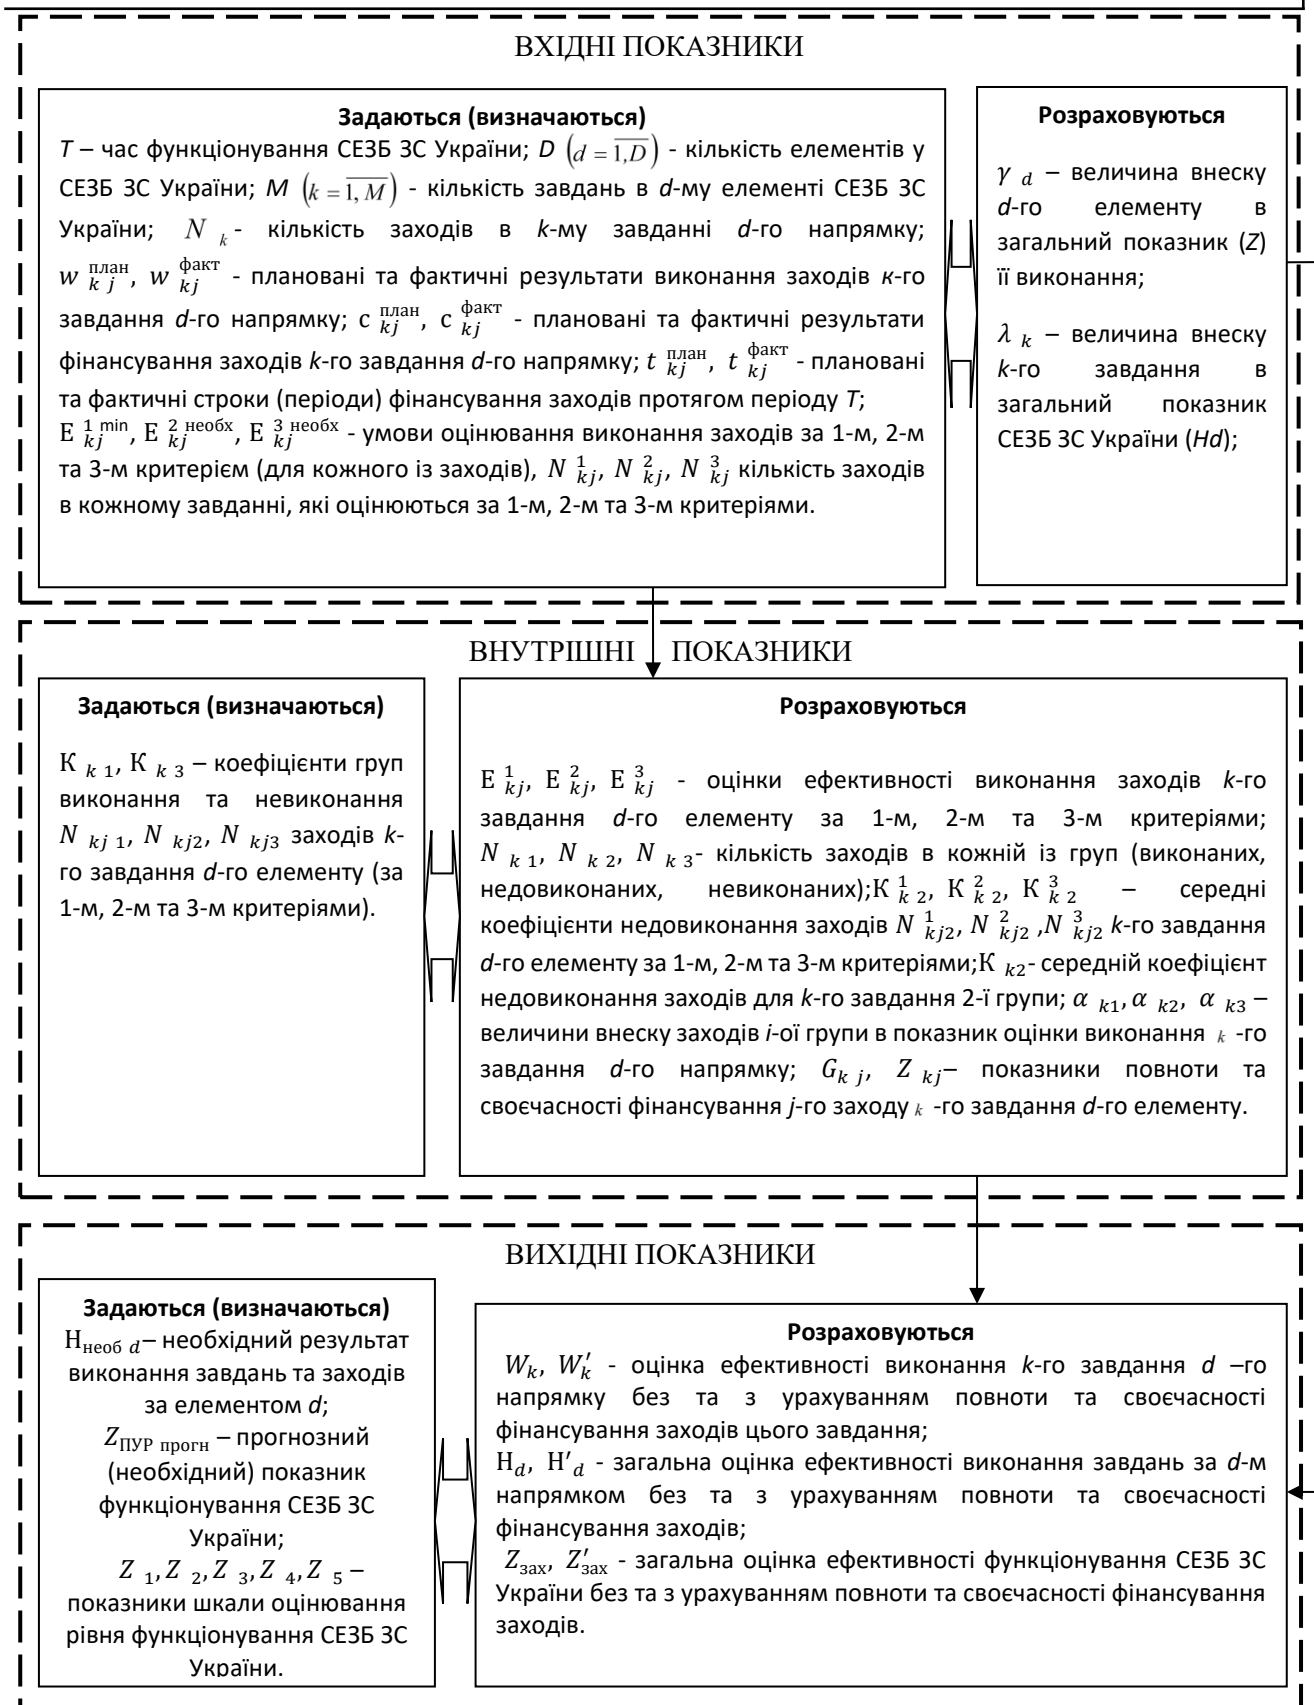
ВХІДНІ ПОКАЗНИКИ

**Задаються (визначаються)**
$T$ – час функціонування СЕЗБ ЗС України; $D$ $\left(d=\overline{1,D}\right)$ - кількість елементів у СЕЗБ ЗС України; $M$ $\left(k=\overline{1,M}\right)$ - кількість завдань в $d$-му елементі СЕЗБ ЗС України; $N_{k}$ - кількість заходів в $k$-му завданні $d$-го напрямку; $w_{kj}^{план}$, $w_{kj}^{факт}$ - плановані та фактичні результати виконання заходів $к$-го завдання $d$-го напрямку; $c_{kj}^{план}$, $c_{kj}^{факт}$ - плановані та фактичні результати фінансування заходів $k$-го завдання $d$-го напрямку; $t_{kj}^{план}$, $t_{kj}^{факт}$ - плановані та фактичні строки (періоди) фінансування заходів протягом періоду $T$;
$E_{kj}^{1\,min}$, $E_{kj}^{2\,необх}$, $E_{kj}^{3\,необх}$ - умови оцінювання виконання заходів за 1-м, 2-м та 3-м критерієм (для кожного із заходів), $N_{kj}^{1}$, $N_{kj}^{2}$, $N_{kj}^{3}$ кількість заходів в кожному завданні, які оцінюються за 1-м, 2-м та 3-м критеріями.

**Розраховуються**
$\gamma_{d}$ – величина внеску $d$-го елементу в загальний показник ($Z$) її виконання;

$\lambda_{k}$ – величина внеску $k$-го завдання в загальний показник СЕЗБ ЗС України ($Hd$);

ВНУТРІШНІ ПОКАЗНИКИ

**Задаються (визначаються)**
$К_{k1}$, $К_{k3}$ – коефіцієнти груп виконання та невиконання $N_{kj1}$, $N_{kj2}$, $N_{kj3}$ заходів $k$-го завдання $d$-го елементу (за 1-м, 2-м та 3-м критеріями).

**Розраховуються**
$E_{kj}^{1}$, $E_{kj}^{2}$, $E_{kj}^{3}$ - оцінки ефективності виконання заходів $k$-го завдання $d$-го елементу за 1-м, 2-м та 3-м критеріями; $N_{k1}$, $N_{k2}$, $N_{k3}$- кількість заходів в кожній із груп (виконаних, недовиконаних, невиконаних);$К_{k2}^{1}$, $К_{k2}^{2}$, $К_{k2}^{3}$ – середні коефіцієнти недовиконання заходів $N_{kj2}^{1}$, $N_{kj2}^{2}$ ,$N_{kj2}^{3}$ $k$-го завдання $d$-го елементу за 1-м, 2-м та 3-м критеріями;$К_{k2}$- середній коефіцієнт недовиконання заходів для $k$-го завдання 2-ї групи; $\alpha_{k1}$,$\alpha_{k2}$, $\alpha_{k3}$ – величини внеску заходів $i$-ої групи в показник оцінки виконання $k$ -го завдання $d$-го напрямку; $G_{kj}$, $Z_{kj}$– показники повноти та своєчасності фінансування $j$-го заходу $k$ -го завдання $d$-го елементу.

ВИХІДНІ ПОКАЗНИКИ

**Задаються (визначаються)**
$H_{необ\ d}$– необхідний результат виконання завдань та заходів за елементом $d$;
$Z_{ПУР\ прогн}$ – прогнозний (необхідний) показник функціонування СЕЗБ ЗС України;
$Z_{1}$,$Z_{2}$,$Z_{3}$,$Z_{4}$,$Z_{5}$ – показники шкали оцінювання рівня функціонування СЕЗБ ЗС України.

**Розраховуються**
$W_k$, $W_k'$ - оцінка ефективності виконання $k$-го завдання $d$ –го напрямку без та з урахуванням повноти та своєчасності фінансування заходів цього завдання;
$H_d$, $H'_d$ - загальна оцінка ефективності виконання завдань за $d$-м напрямком без та з урахуванням повноти та своєчасності фінансування заходів;
$Z_{зах}$, $Z_{зах}'$ - загальна оцінка ефективності функціонування СЕЗБ ЗС України без та з урахуванням повноти та своєчасності фінансування заходів.